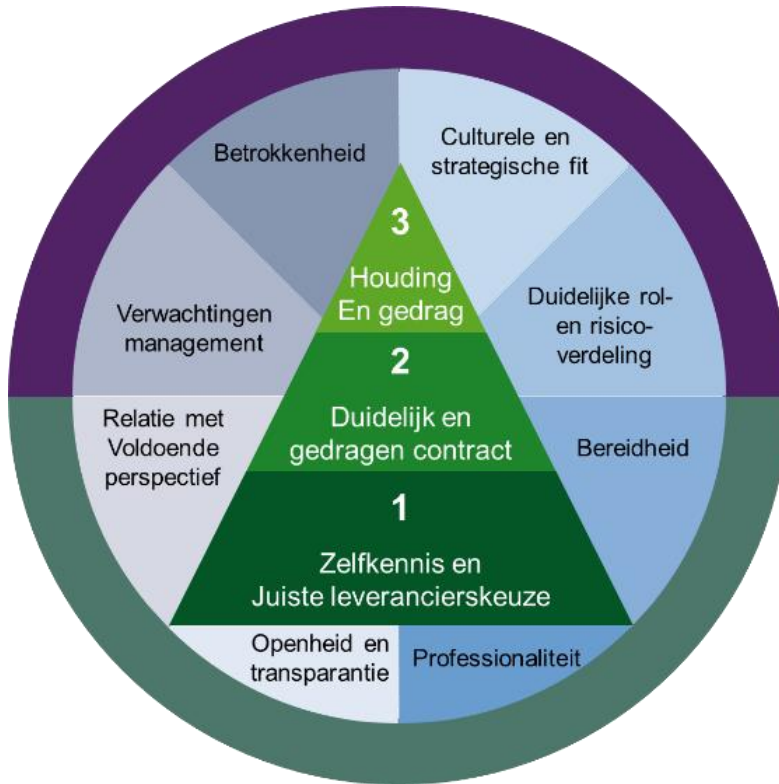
Betrokkenheid

Culturele en strategische fit

3
Houding
En gedrag

Verwachtingen management

Duidelijke rol- en risicoverdeling

2
Duidelijk en gedragen contract

Relatie met Voldoende perspectief

Bereidheid

1
Zelfkennis en Juiste leverancierskeuze

Openheid en transparantie

Professionaliteit